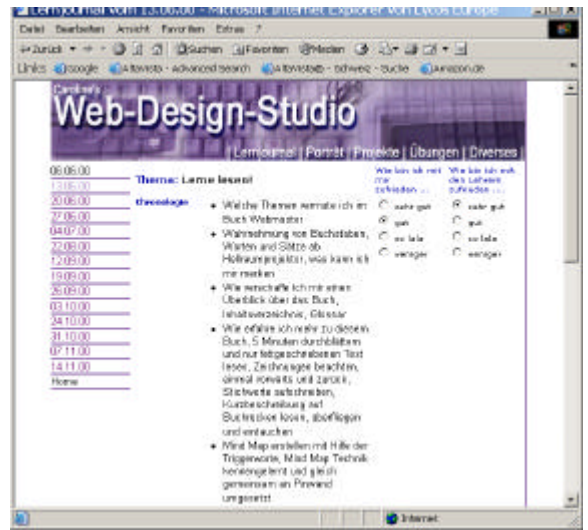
Lernjournal vom 13.06.00 - Microsoft Internet Explorer von Lycos Europe

Datei Bearbeiten Ansicht Favoriten Extras ?

Zurück Suchen Favoriten Medien

Links Google Altavista - advanced search Altavista - schweiz - Suche Amazon.de

Caroline's
Web-Design-Studio

Lernjournal | Porträt | Projekte | Übungen | Diverses

06.06.00
13.06.00
20.06.00
27.06.00
04.07.00
22.08.00
12.09.00
19.09.00
26.09.00
03.10.00
24.10.00
31.10.00
07.11.00
14.11.00
Home

Thema: Lerne lesen!

Chronologie

- Welche Themen vermute ich im Buch Webmaster
- Wahrnehmung von Buchstaben, Worten und Sätze als Holtraumprojektor, was kann ich mir merken
- Wie verschaffe ich mir einen Überblick über das Buch, Inhaltsverzeichnis, Glossar
- Wie erfahre ich mehr zu diesem Buch, 5 Minuten durchblättern und nur fettgeschriebenen Text lesen, Zeichnungen beachten, einmal vorwärts und zurück, Stichworte aufschreiben, Kurzbeschreibung auf Buchrücken lesen, überfliegen und eintauchen
- Mind Map erstellen mit Hilfe der Triggerworte, Mind Map Technik kennengelernt und gleich gemeinsam an Pinwand umgesetzt

Wie bin ich mit mir zufrieden ...
sehr gut
gut
so lala
weniger

Wie bin ich mit den Lehrern zufrieden ...
sehr gut
gut
so lala
weniger

Internet